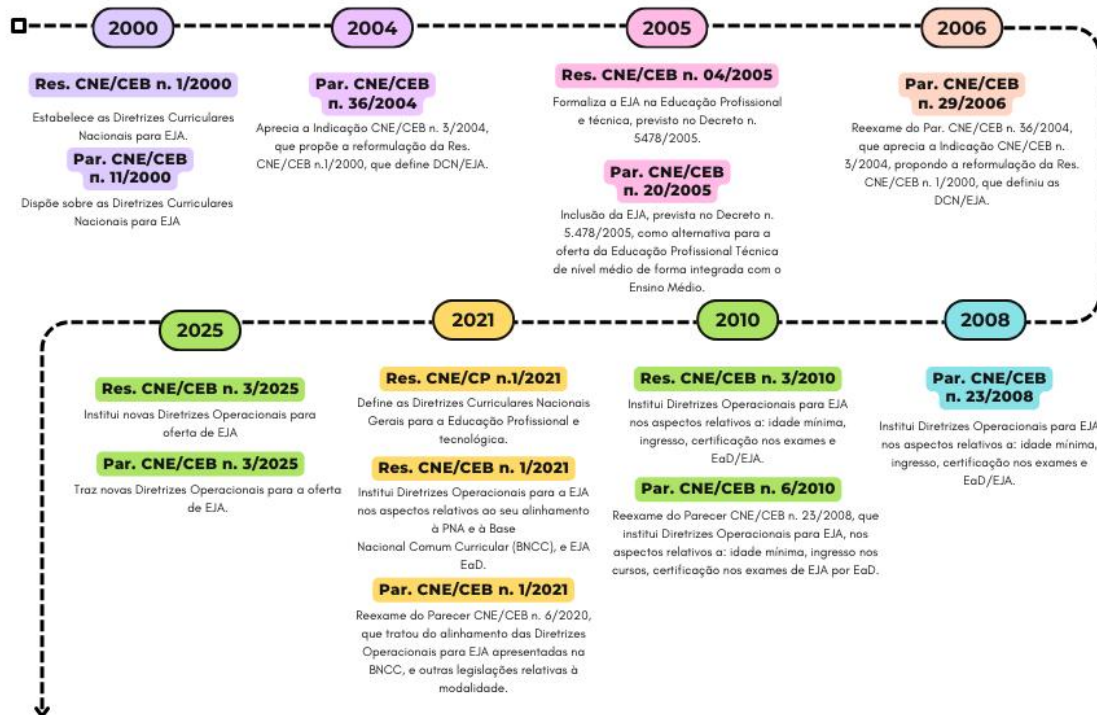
2000

Res. CNE/CEB n. 1/2000

Estabelece as Diretrizes Curriculares Nacionais para EJA.

Par. CNE/CEB n. 11/2000

Dispõe sobre as Diretrizes Curriculares Nacionais para EJA

2004

Par. CNE/CEB n. 36/2004

Aprecia a Indicação CNE/CEB n. 3/2004, que propõe a reformulação da Res. CNE/CEB n.1/2000, que define DCN/EJA.

2005

Res. CNE/CEB n. 04/2005

Formaliza a EJA na Educação Profissional e técnica, previsto no Decreto n. 5478/2005.

Par. CNE/CEB n. 20/2005

Inclusão da EJA, prevista no Decreto n. 5.478/2005, como alternativa para a oferta da Educação Profissional Técnica de nível médio de forma integrada com o Ensino Médio.

2006

Par. CNE/CEB n. 29/2006

Reexame do Par. CNE/CEB n. 36/2004, que aprecia a Indicação CNE/CEB n. 3/2004, propondo a reformulação da Res. CNE/CEB n. 1/2000, que definiu as DCN/EJA.

2025

Res. CNE/CEB n. 3/2025

Institui novas Diretrizes Operacionais para oferta de EJA

Par. CNE/CEB n. 3/2025

Traz novas Diretrizes Operacionais para a oferta de EJA.

2021

Res. CNE/CP n.1/2021

Define as Diretrizes Curriculares Nacionais Gerais para a Educação Profissional e tecnológica.

Res. CNE/CEB n. 1/2021

Institui Diretrizes Operacionais para a EJA nos aspectos relativos ao seu alinhamento à PNA e à Base Nacional Comum Curricular (BNCC), e EJA EaD.

Par. CNE/CEB n. 1/2021

Reexame do Parecer CNE/CEB n. 6/2020, que tratou do alinhamento das Diretrizes Operacionais para EJA apresentadas na BNCC, e outras legislações relativas à modalidade.

2010

Res. CNE/CEB n. 3/2010

Institui Diretrizes Operacionais para EJA nos aspectos relativos a: idade mínima, ingresso, certificação nos exames e EaD/EJA.

Par. CNE/CEB n. 6/2010

Reexame do Parecer CNE/CEB n. 23/2008, que institui Diretrizes Operacionais para EJA, nos aspectos relativos a: idade mínima, ingresso nos cursos, certificação nos exames de EJA por EaD.

2008

Par. CNE/CEB n. 23/2008

Institui Diretrizes Operacionais para EJA nos aspectos relativos a: idade mínima, ingresso, certificação nos exames e EaD/EJA.